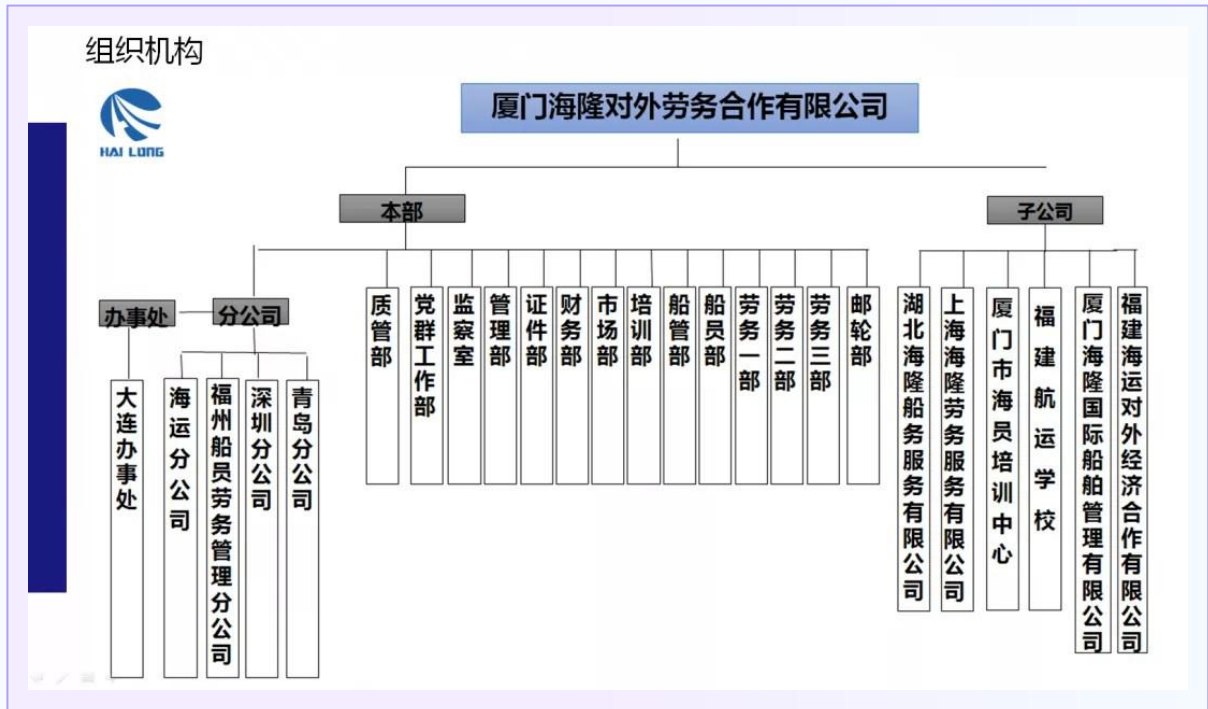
组织机构

HAI LONG

厦门海隆对外劳务合作有限公司

本部

子公司

办事处

分公司

大连办事处

海运分公司

福州船员劳务管理分公司

深圳分公司

青岛分公司

质管部

党群工作部

监察室

管理部

证件部

财务部

市场部

培训部

船管部

船员部

劳务一部

劳务二部

劳务三部

邮轮部

湖北海隆船务服务有限公司

上海海隆劳务服务有限公司

厦门市海员培训中心

福建航运学校

厦门海隆国际船舶管理有限公司

福建海运对外经济合作有限公司